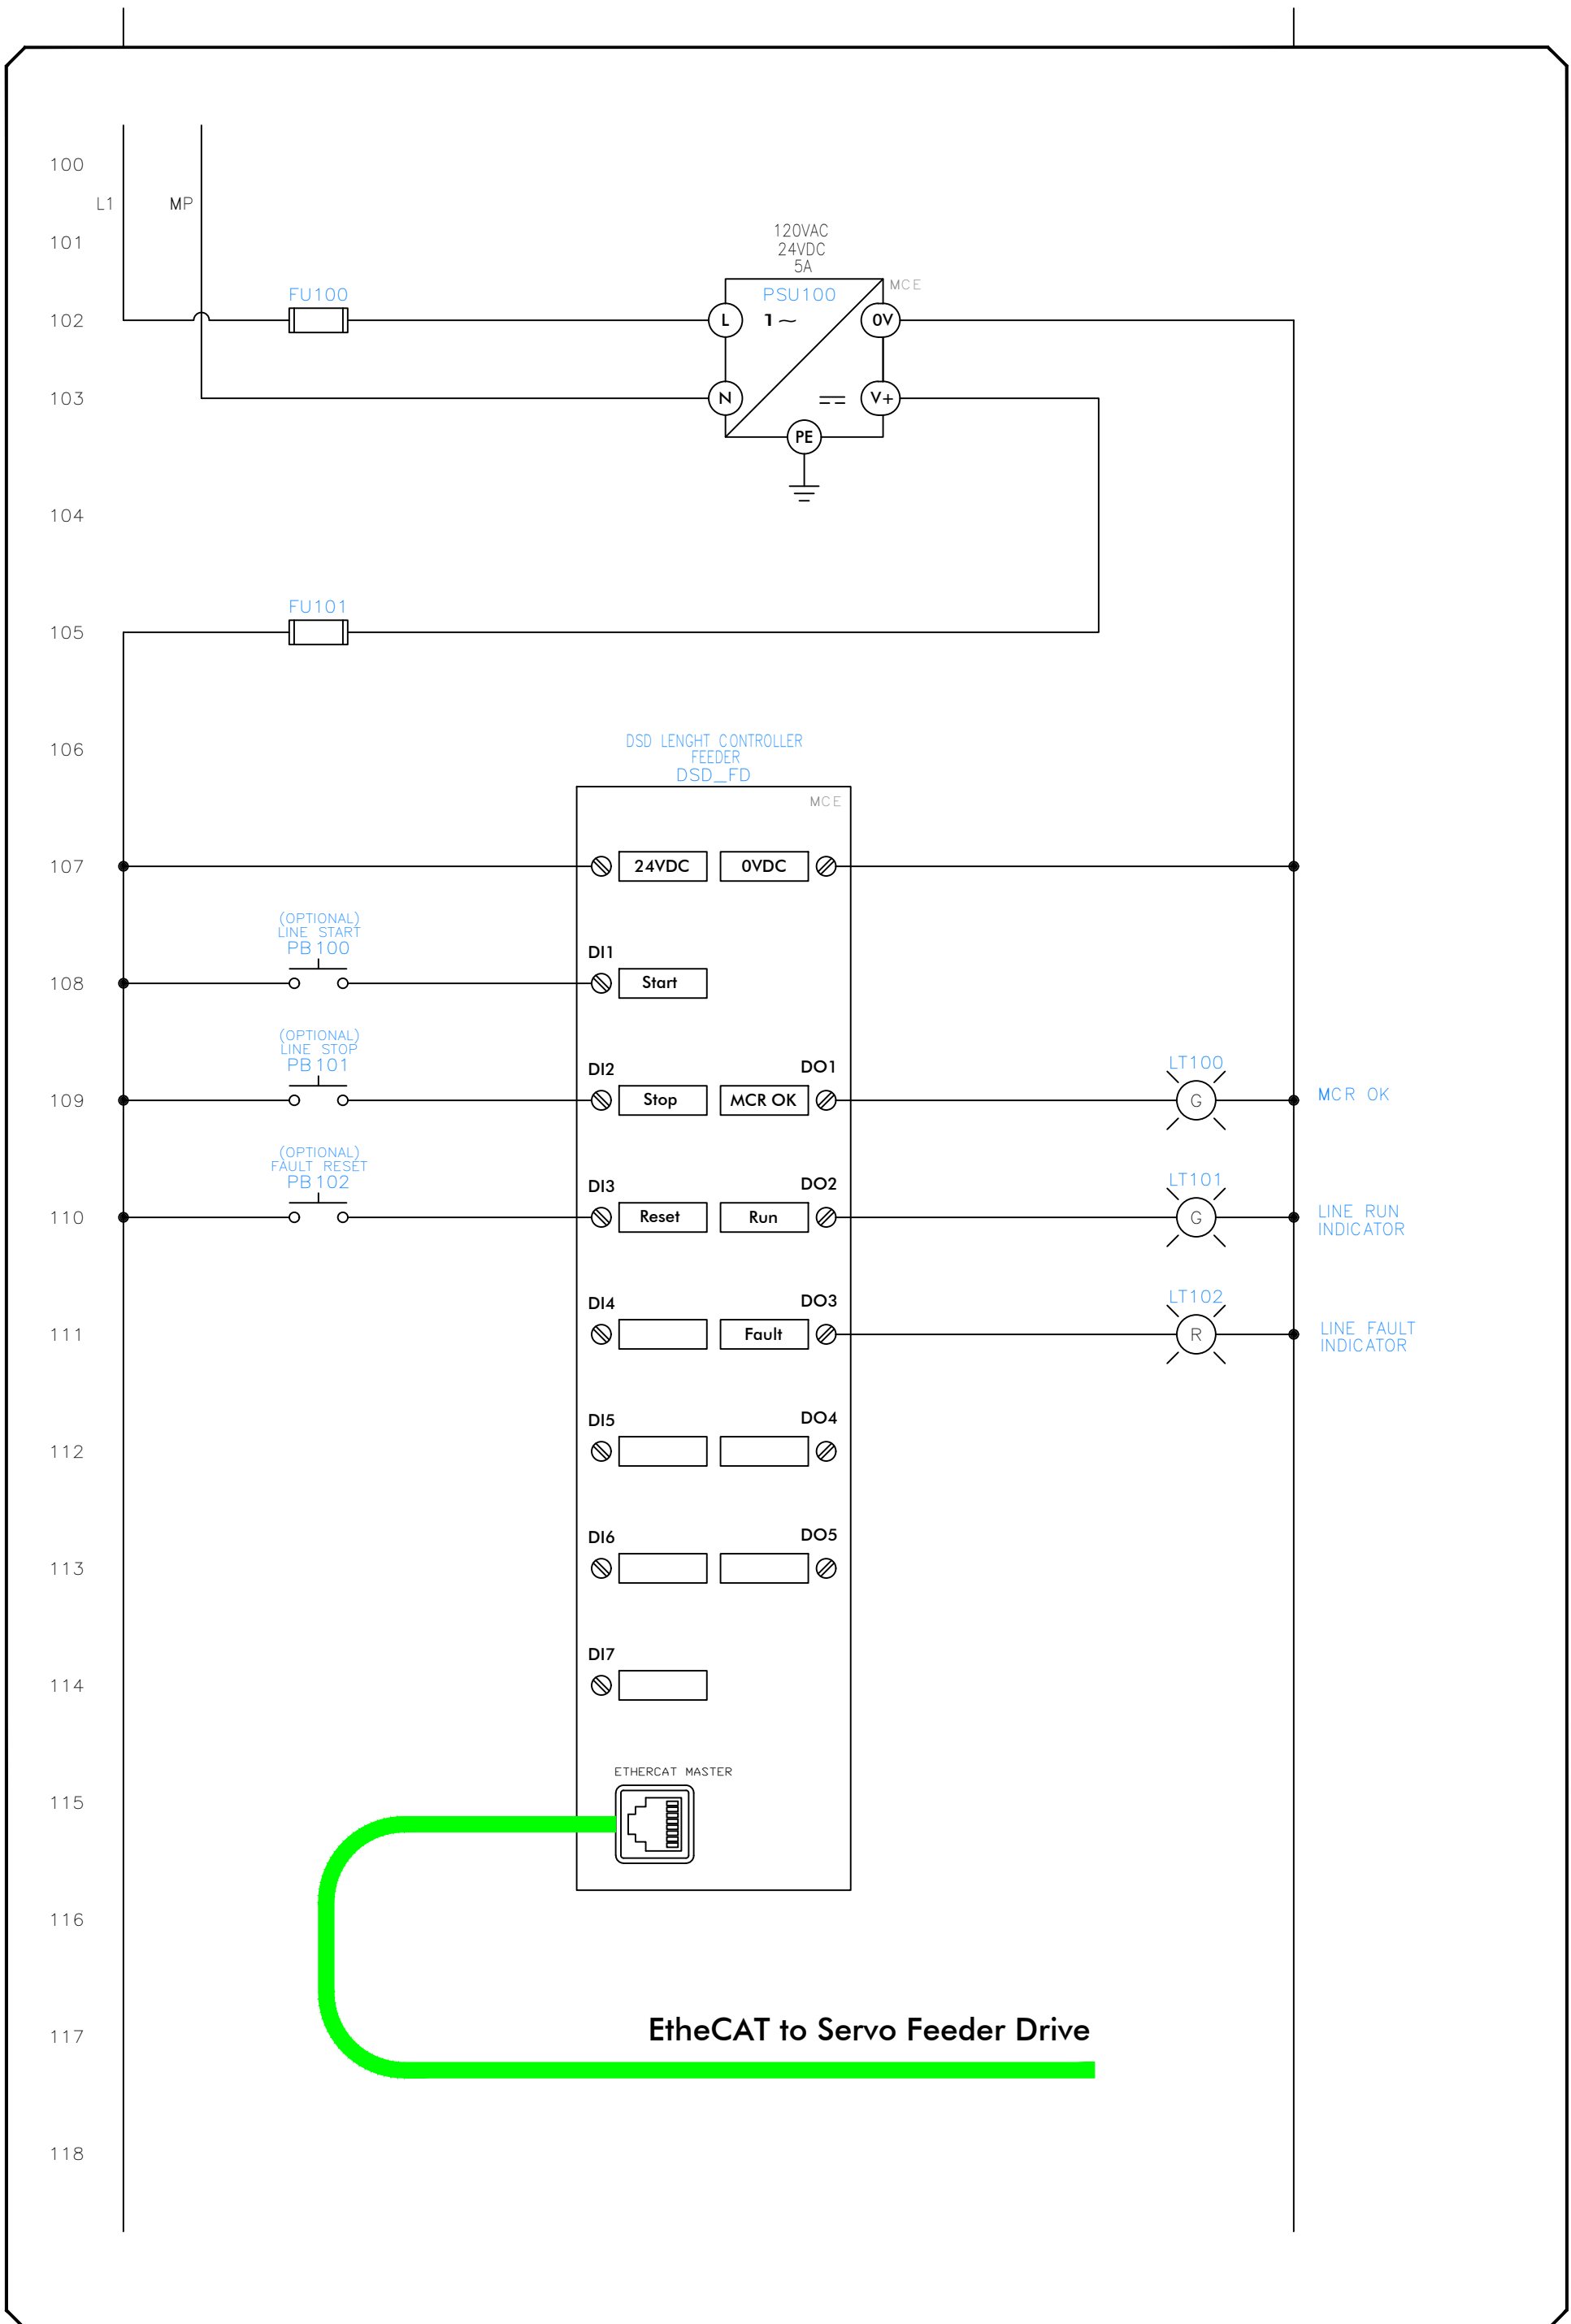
100
L1
MP
101
120VAC
24VDC
5A
MCE
102
FU100
PSU100
L
1 ~
0V
103
N
V+
PE
104
105
FU101
106
DSD LENGHT CONTROLLER
FEEDER
DSD_FD
MCE
107
24VDC
0VDC
(OPTIONAL)
LINE START
PB100
DI1
108
Start
(OPTIONAL)
LINE STOP
PB101
DI2
DO1
LT100
109
Stop
MCR OK
G
MCR OK
(OPTIONAL)
FAULT RESET
PB102
DI3
DO2
LT101
110
Reset
Run
G
LINE RUN
INDICATOR
DI4
DO3
LT102
111
Fault
R
LINE FAULT
INDICATOR
DI5
DO4
112
DI6
DO5
113
DI7
114
ETHERCAT MASTER
115
116
117
EtheCAT to Servo Feeder Drive
118